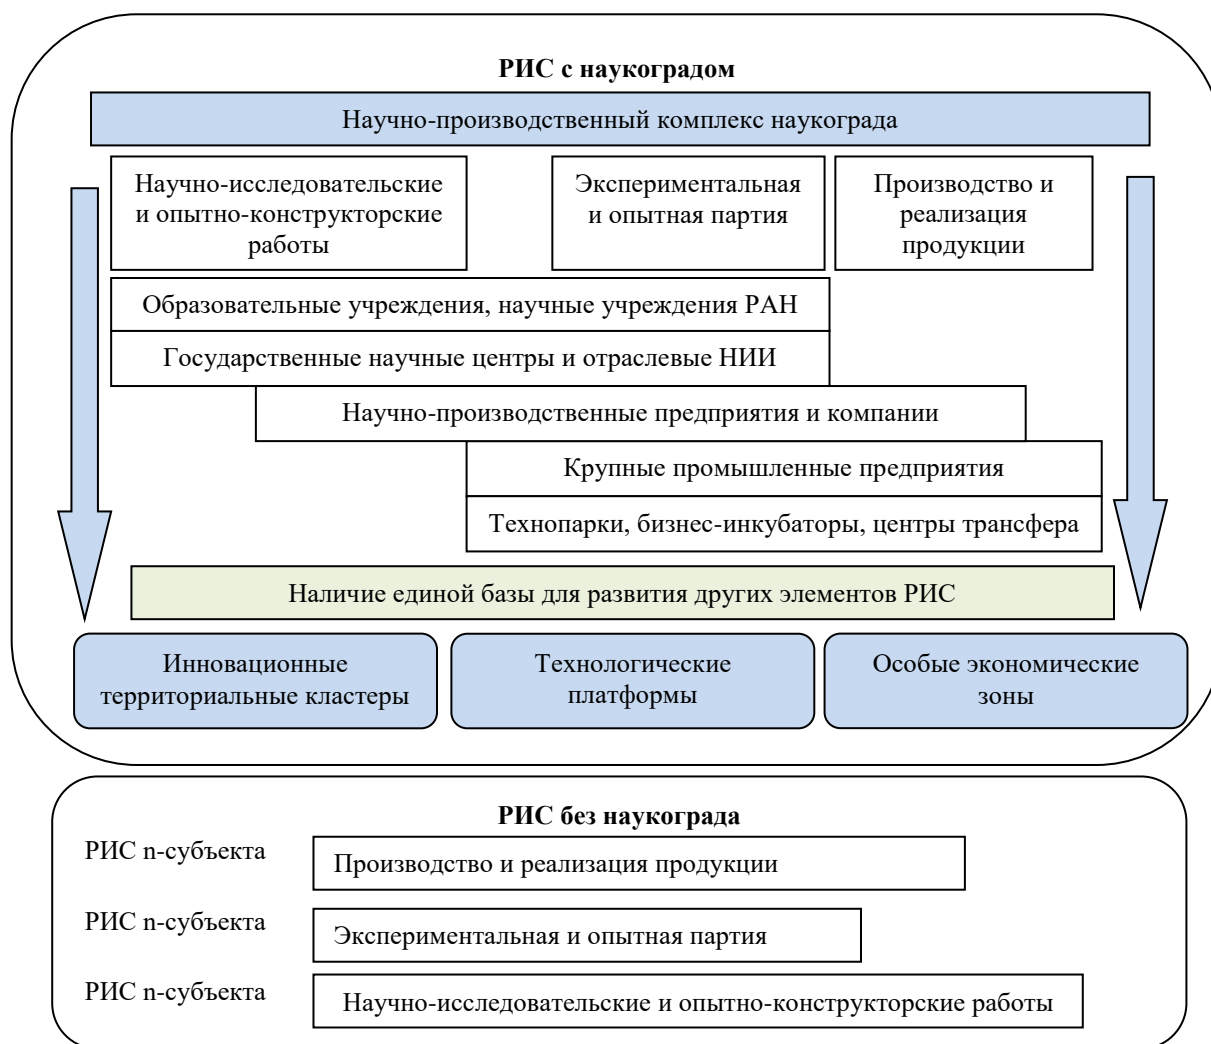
РИС с наукоградом

Научно-производственный комплекс наукограда

Научно-исследовательские и опытно-конструкторские работы

Экспериментальная и опытная партия

Производство и реализация продукции

Образовательные учреждения, научные учреждения РАН

Государственные научные центры и отраслевые НИИ

Научно-производственные предприятия и компании

Крупные промышленные предприятия

Технопарки, бизнес-инкубаторы, центры трансфера

Наличие единой базы для развития других элементов РИС

Инновационные территориальные кластеры

Технологические платформы

Особые экономические зоны

РИС без наукограда

РИС n-субъекта

Производство и реализация продукции

РИС n-субъекта

Экспериментальная и опытная партия

РИС n-субъекта

Научно-исследовательские и опытно-конструкторские работы